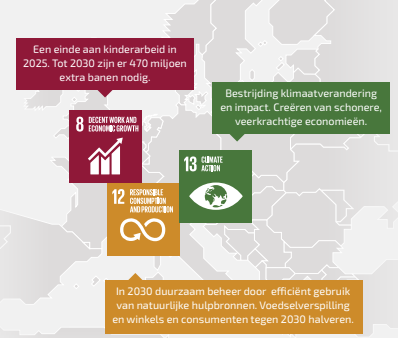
Een einde aan kinderarbeid in 2025. Tot 2030 zijn er 470 miljoen extra banen nodig.

8 DECENT WORK AND ECONOMIC GROWTH

Bestrijding klimaatverandering en impact. Creëren van schonere, veerkrachtige economieën.

13 CLIMATE ACTION

12 RESPONSIBLE CONSUMPTION AND PRODUCTION

In 2030 duurzaam beheer door efficiënt gebruik van natuurlijke hulpbronnen. Voedselverspilling en winkels en consumenten tegen 2030 halveren.